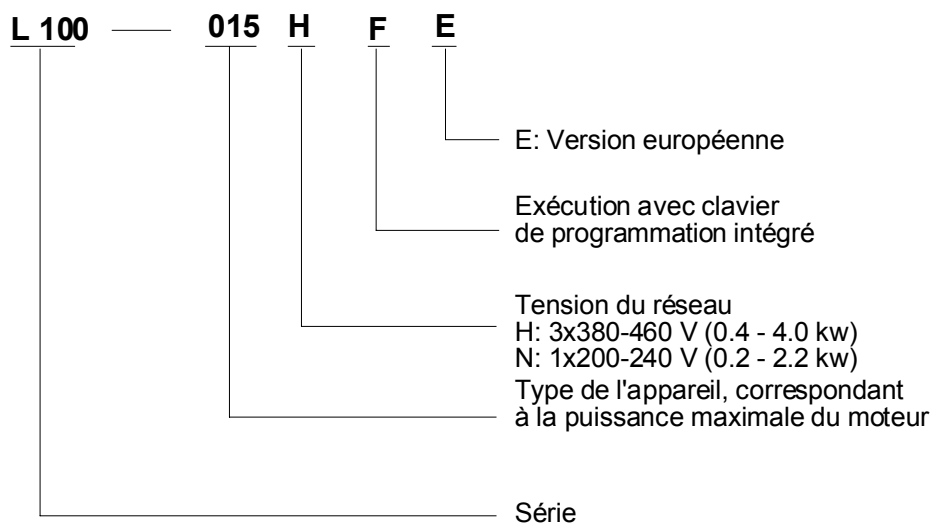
L 100 — 015 H F E

E: Version européenne

Exécution avec clavier de programmation intégré

Tension du réseau
H: 3x380-460 V (0.4 - 4.0 kw)
N: 1x200-240 V (0.2 - 2.2 kw)

Type de l'appareil, correspondant à la puissance maximale du moteur

Série